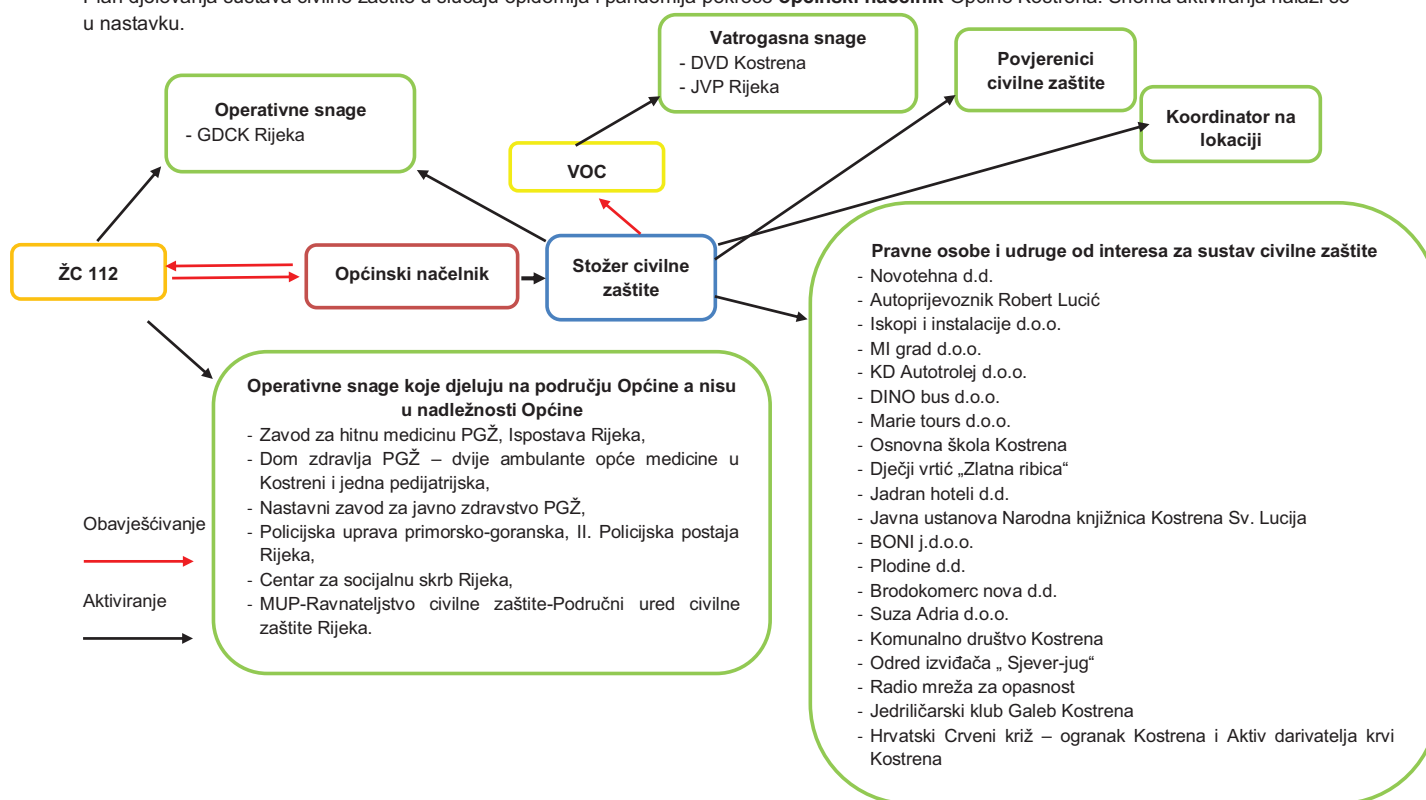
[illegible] u nastavku.

Vatrogasna snage
- DVD Kostrena
- JVP Rijeka

Povjerenici civilne zaštite

Koordinator na lokaciji

Operativne snage
- GDCK Rijeka

VOC

ŽC 112

Općinski načelnik

Stožer civilne zaštite

Pravne osobe i udruge od interesa za sustav civilne zaštite
- Novotehna d.d.
- Autoprijevoznik Robert Lucić
- Iskopi i instalacije d.o.o.
- MI grad d.o.o.
- KD Autotrolej d.o.o.
- DINO bus d.o.o.
- Marie tours d.o.o.
- Osnovna škola Kostrena
- Dječji vrtić „Zlatna ribica"
- Jadran hoteli d.d.
- Javna ustanova Narodna knjižnica Kostrena Sv. Lucija
- BONI j.d.o.o.
- Plodine d.d.
- Brodokomerc nova d.d.
- Suza Adria d.o.o.
- Komunalno društvo Kostrena
- Odred izviđača „ Sjever-jug"
- Radio mreža za opasnost
- Jedriličarski klub Galeb Kostrena
- Hrvatski Crveni križ – ogranak Kostrena i Aktiv darivatelja krvi Kostrena

Operativne snage koje djeluju na području Općine a nisu u nadležnosti Općine
- Zavod za hitnu medicinu PGŽ, Ispostava Rijeka,
- Dom zdravlja PGŽ – dvije ambulante opće medicine u Kostreni i jedna pedijatrijska,
- Nastavni zavod za javno zdravstvo PGŽ,
- Policijska uprava primorsko-goranska, II. Policijska postaja Rijeka,
- Centar za socijalnu skrb Rijeka,
- MUP-Ravnateljstvo civilne zaštite-Područni ured civilne zaštite Rijeka.

Obavješćivanje

Aktiviranje